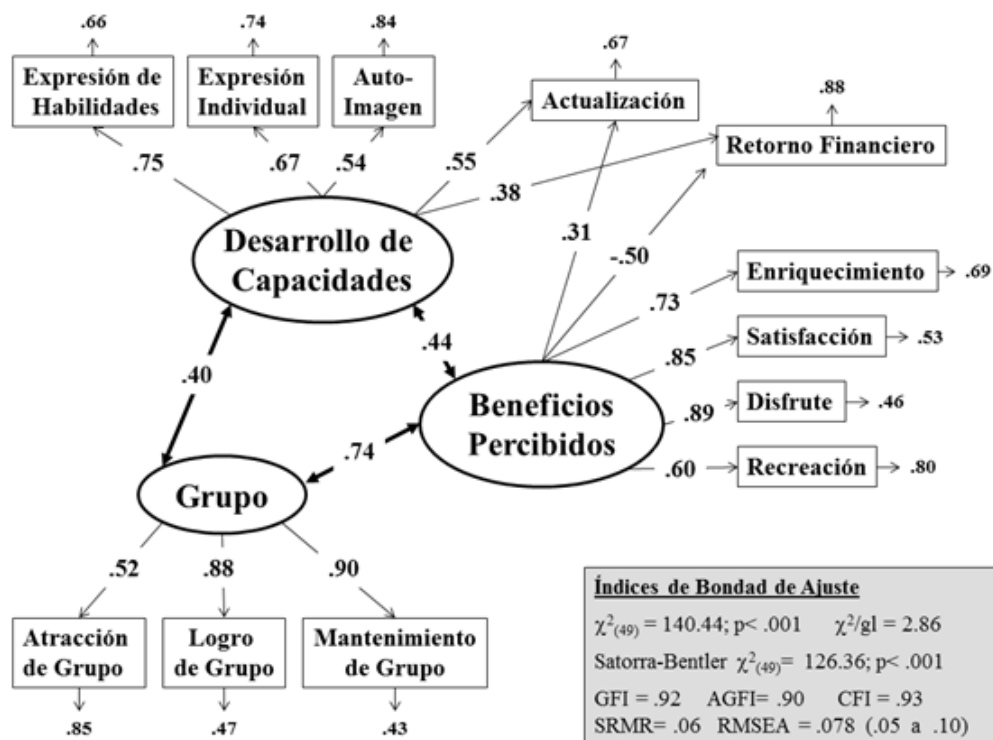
.66
Expresión de Habilidades

.74
Expresión Individual

.84
Auto-Imagen

.67
Actualización

.88
Retorno Financiero

.75
.67
.54
.55
.38

Desarrollo de Capacidades

.31
-.50

Enriquecimiento .69
.73
Satisfacción .53
.85
Disfrute .46
.89
Recreación .80
.60

.40
.44

Beneficios Percibidos

.74

Grupo

.52
.88
.90

Atracción de Grupo
.85

Logro de Grupo
.47

Mantenimiento de Grupo
.43

Índices de Bondad de Ajuste
$\chi^2_{(49)}$ = 140.44; p< .001 $\chi^2$/gl = 2.86
Satorra-Bentler $\chi^2_{(49)}$= 126.36; p< .001
GFI = .92 AGFI= .90 CFI = .93
SRMR= .06 RMSEA = .078 (.05 a .10)